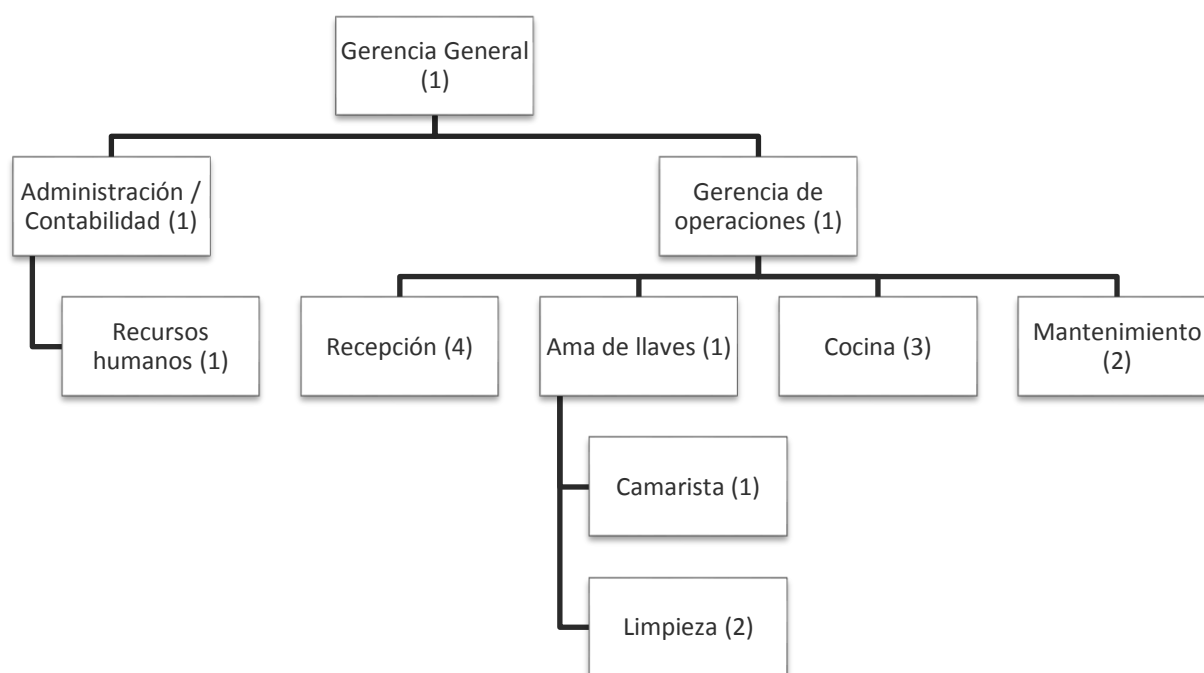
Gerencia General (1)

Administración / Contabilidad (1)

Recursos humanos (1)

Gerencia de operaciones (1)

Recepción (4)

Ama de llaves (1)

Camarista (1)

Limpieza (2)

Cocina (3)

Mantenimiento (2)